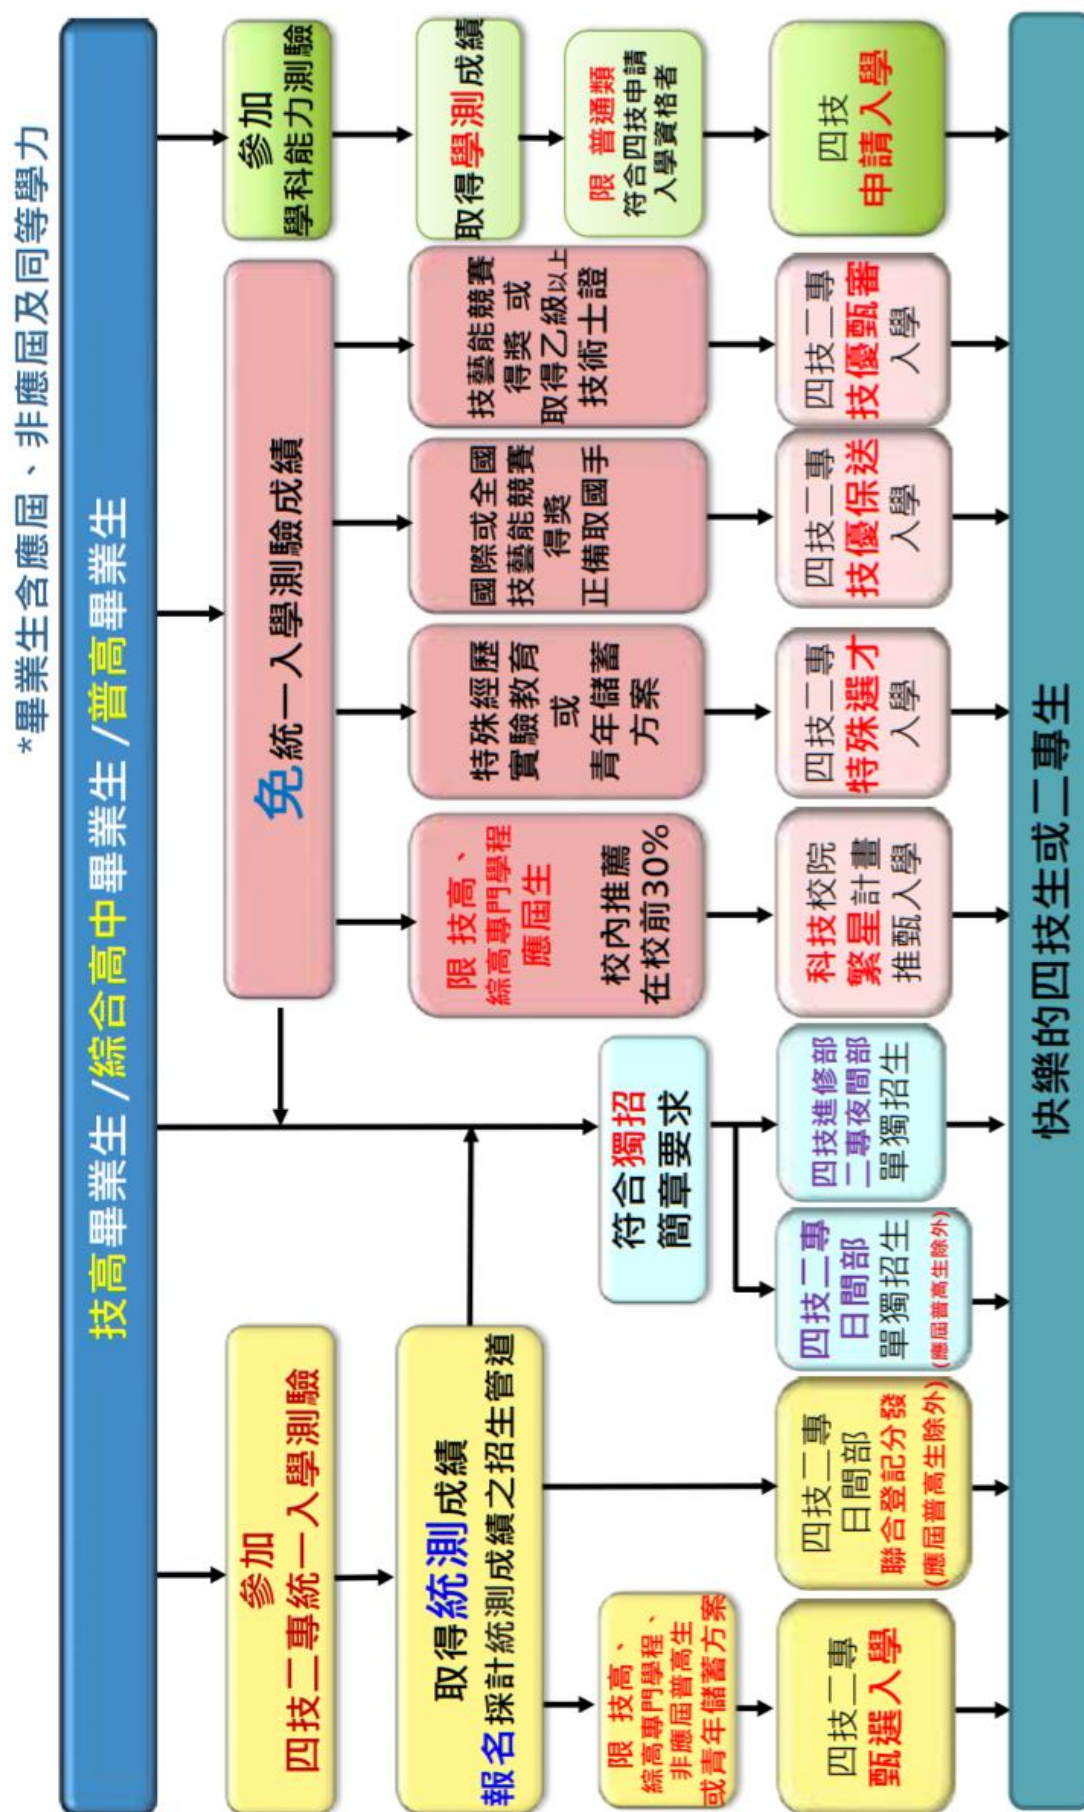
*畢業生含應屆、非應屆及同等學力

技高畢業生 / 綜合高中畢業生 / 普高畢業生

參加
四技二專統一入學測驗

取得統測成績
報名採計統測成績之招生管道

限 技高、綜高專門學程、非應屆普高生或青年儲蓄方案

四技二專
甄選入學

四技二專
日間部
聯合登記分發
(應屆普高生除外)

符合獨招
簡章要求

四技二專
日間部
單獨招生
(應屆普高生除外)

四技進修部
二專夜間部
單獨招生

免統一入學測驗成績

限 技高、綜高專門學程應屆生
校內推薦
在校前30%

科技校院
繁星計畫
推甄入學

特殊經歷
實驗教育
或
青年儲蓄
方案

四技二專
特殊選才
入學

國際或全國
技藝能競賽
得獎
正備取國手

四技二專
技優保送
入學

技藝能競賽
得獎 或
取得乙級以上
技術士證

四技二專
技優甄審
入學

參加
學科能力測驗

取得學測成績

限 普通類
符合四技申請
入學資格者

四技
申請入學

快樂的四技生或二專生